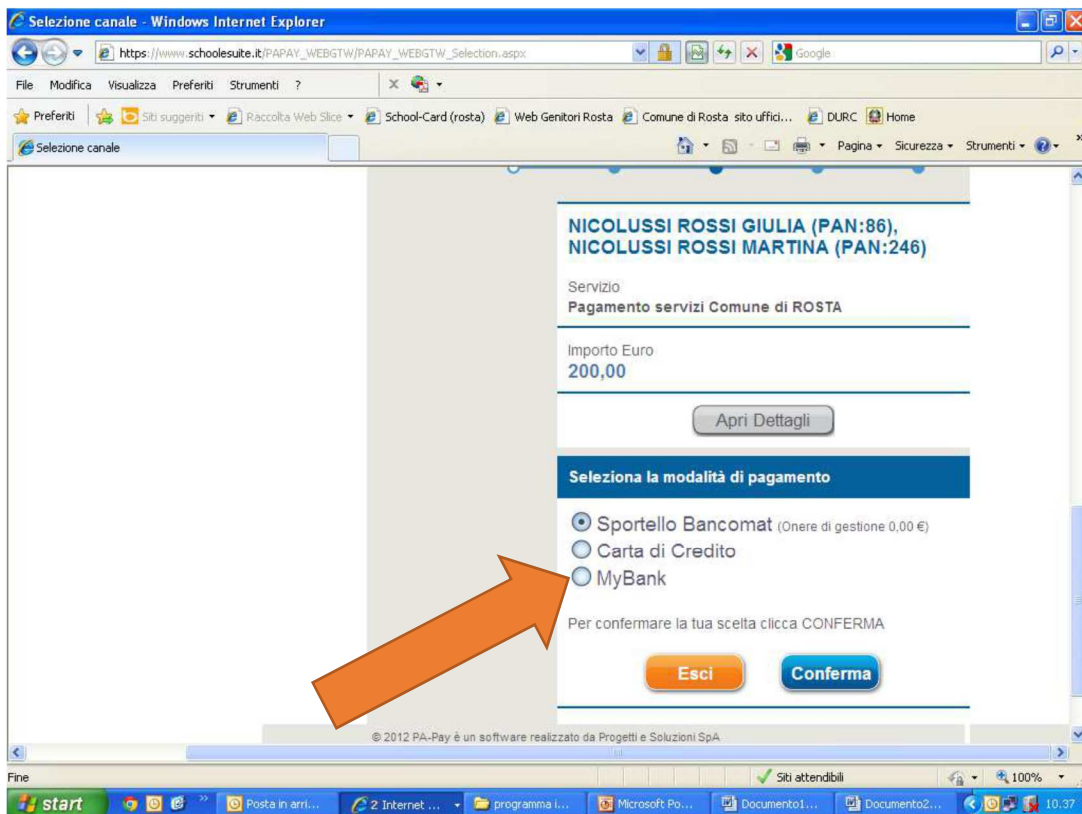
Selezione canale - Windows Internet Explorer

https://www.schoolesuite.it/PAPAY_WEBGTW/PAPAY_WEBGTW_Selection.aspx

Google

File Modifica Visualizza Preferiti Strumenti ?

Preferiti Siti suggeriti Raccolta Web Slice School-Card (rosta) Web Genitori Rosta Comune di Rosta sito uffici... DURC Home

Selezione canale

Pagina Sicurezza Strumenti

NICOLUSSI ROSSI GIULIA (PAN:86), NICOLUSSI ROSSI MARTINA (PAN:246)

Servizio
Pagamento servizi Comune di ROSTA

Importo Euro
200,00

Apri Dettagli

Seleziona la modalità di pagamento

Sportello Bancomat (Onere di gestione 0,00 €)
Carta di Credito
MyBank

Per confermare la tua scelta clicca CONFERMA

Esci Conferma

© 2012 PA-Pay è un software realizzato da Progetti e Soluzioni SpA

Fine

Siti attendibili

100%

start

Posta in arri...

2 Internet ...

programma i...

Microsoft Po...

Documento1...

Documento2...

10.37